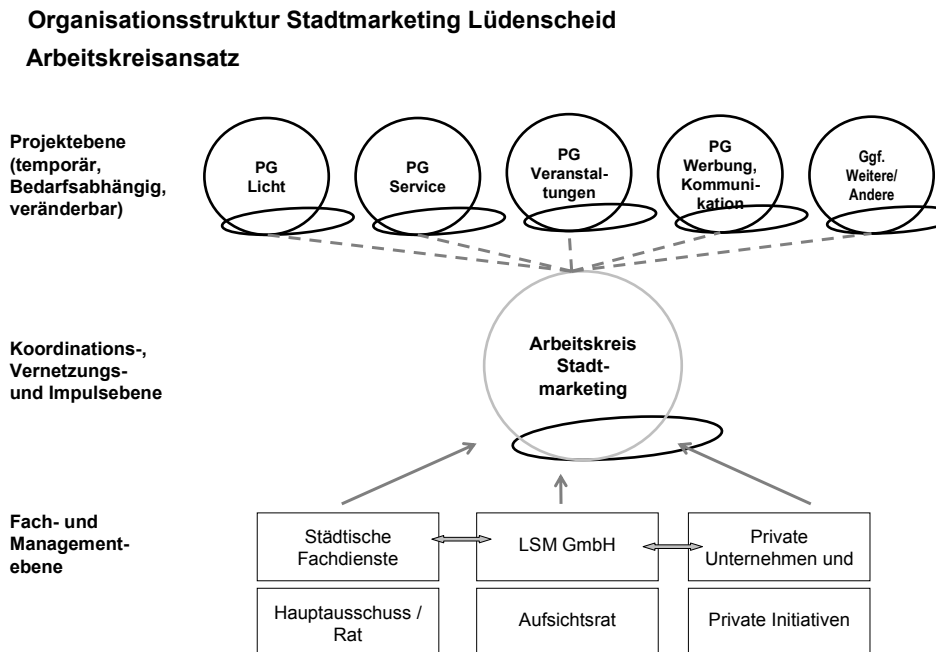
Organisationsstruktur Stadtmarketing Lüdenscheid

Arbeitskreisansatz

Projektebene (temporär, Bedarfsabhängig, veränderbar)

PG Licht

PG Service

PG Veranstaltungen

PG Werbung, Kommunikation

Ggf. Weitere/ Andere

Koordinations-, Vernetzungs- und Impulsebene

Arbeitskreis Stadtmarketing

Fach- und Managementebene

Städtische Fachdienste

LSM GmbH

Private Unternehmen und

Hauptausschuss / Rat

Aufsichtsrat

Private Initiativen